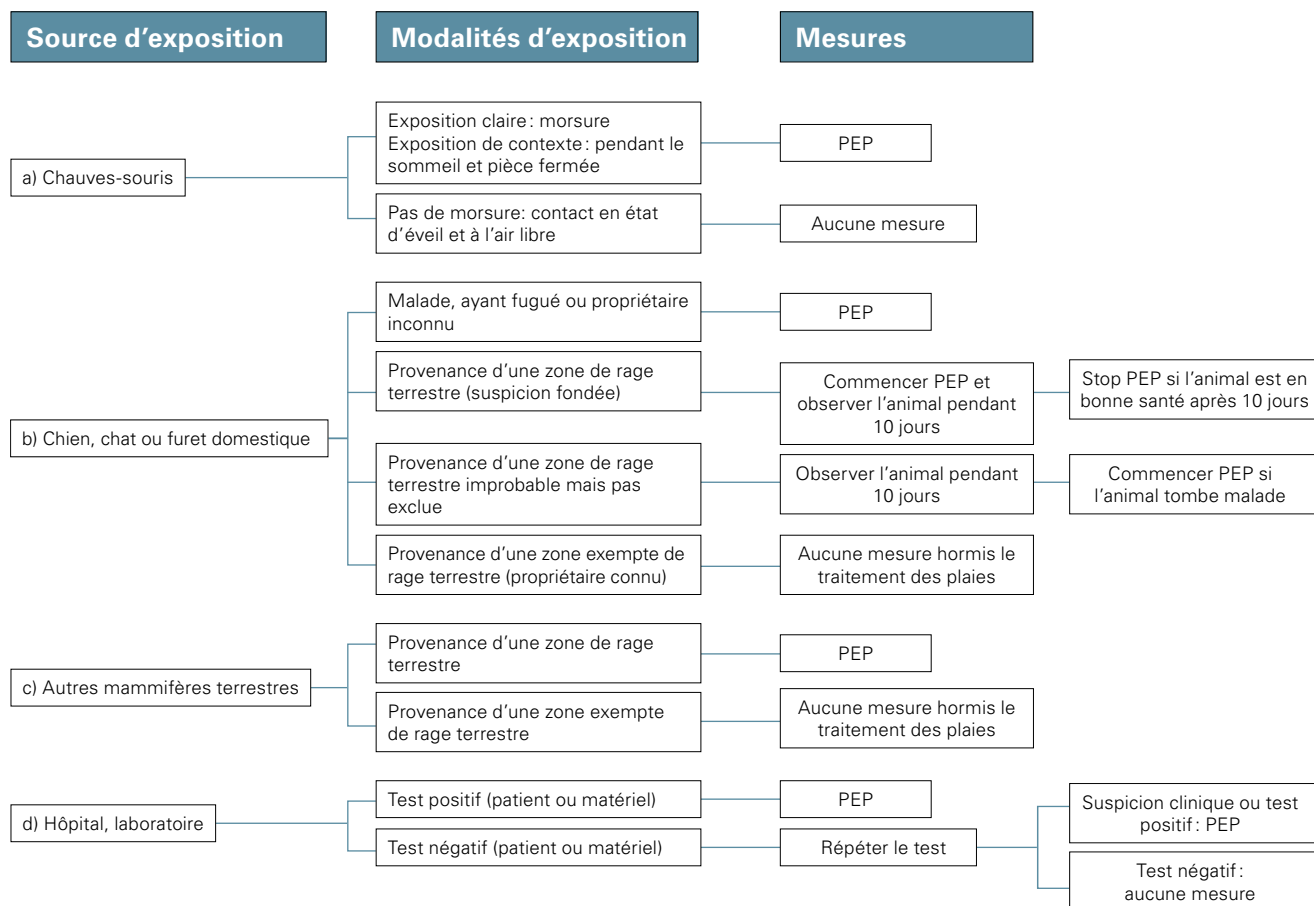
Source d’exposition

Modalités d’exposition

Mesures

a) Chauves-souris

Exposition claire : morsure
Exposition de contexte : pendant le sommeil et pièce fermée

PEP

Pas de morsure: contact en état d’éveil et à l’air libre

Aucune mesure

b) Chien, chat ou furet domestique

Malade, ayant fugué ou propriétaire inconnu

PEP

Provenance d’une zone de rage terrestre (suspicion fondée)

Commencer PEP et observer l’animal pendant 10 jours

Stop PEP si l’animal est en bonne santé après 10 jours

Provenance d’une zone de rage terrestre improbable mais pas exclue

Observer l’animal pendant 10 jours

Commencer PEP si l’animal tombe malade

Provenance d’une zone exempte de rage terrestre (propriétaire connu)

Aucune mesure hormis le traitement des plaies

c) Autres mammifères terrestres

Provenance d’une zone de rage terrestre

PEP

Provenance d’une zone exempte de rage terrestre

Aucune mesure hormis le traitement des plaies

d) Hôpital, laboratoire

Test positif (patient ou matériel)

PEP

Test négatif (patient ou matériel)

Répéter le test

Suspicion clinique ou test positif : PEP

Test négatif : aucune mesure